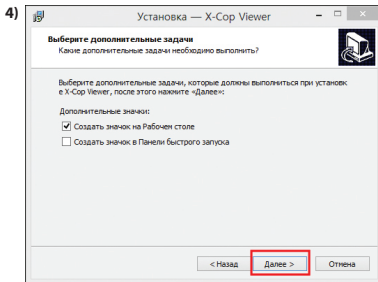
4)

Установка — X-Cop Viewer

Выберите дополнительные задачи
Какие дополнительные задачи необходимо выполнить?

Выберите дополнительные задачи, которые должны выполниться при установке X-Cop Viewer, после этого нажмите «Далее»:

Дополнительные значки:

Создать значок на Рабочем столе

Создать значок в Панели быстрого запуска

< Назад
Далее >
Отмена